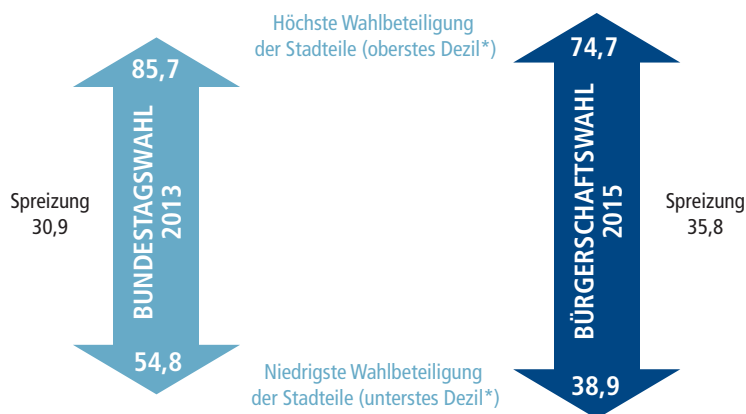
Höchste Wahlbeteiligung der Stadtteile (oberstes Dezil*)

85,7

BUNDESTAGSWAHL 2013

54,8

Spreizung 30,9

74,7

BÜRGERSCHAFTSWAHL 2015

38,9

Spreizung 35,8

Niedrigste Wahlbeteiligung der Stadtteile (unterstes Dezil*)